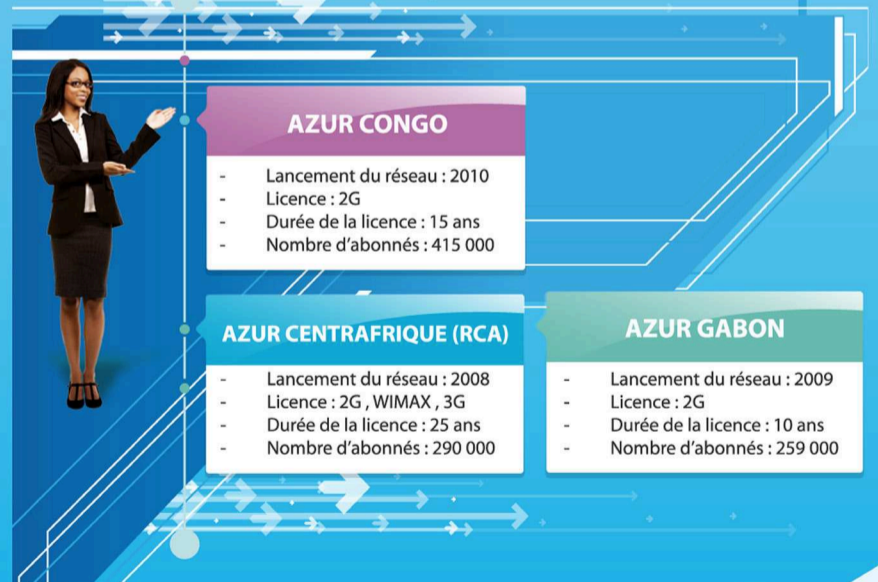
AZUR CONGO

- Lancement du réseau : 2010
- Licence : 2G
- Durée de la licence : 15 ans
- Nombre d'abonnés : 415 000

AZUR CENTRAFRIQUE (RCA)

- Lancement du réseau : 2008
- Licence : 2G , WIMAX , 3G
- Durée de la licence : 25 ans
- Nombre d'abonnés : 290 000

AZUR GABON

- Lancement du réseau : 2009
- Licence : 2G
- Durée de la licence : 10 ans
- Nombre d'abonnés : 259 000